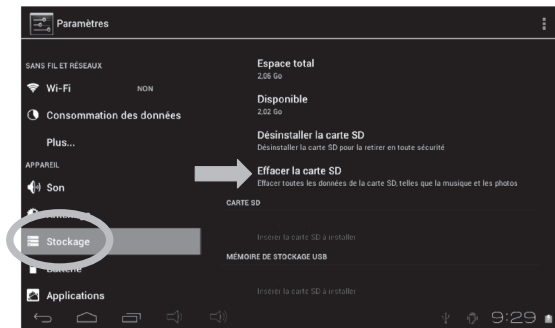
Paramètres

SANS FIL ET RÉSEAUX

Wi-Fi NON

Consommation des données

Plus...

APPAREIL

Son

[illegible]

Stockage

Batterie

Applications

Espace total
2,06 Go

Disponible
2,02 Go

Désinstaller la carte SD
Désinstaller la carte SD pour la retirer en toute sécurité

Effacer la carte SD
Effacer toutes les données de la carte SD, telles que la musique et les photos

CARTE SD

Insérer la carte SD à installer

MÉMOIRE DE STOCKAGE USB

Insérer la carte SD à installer

9:29